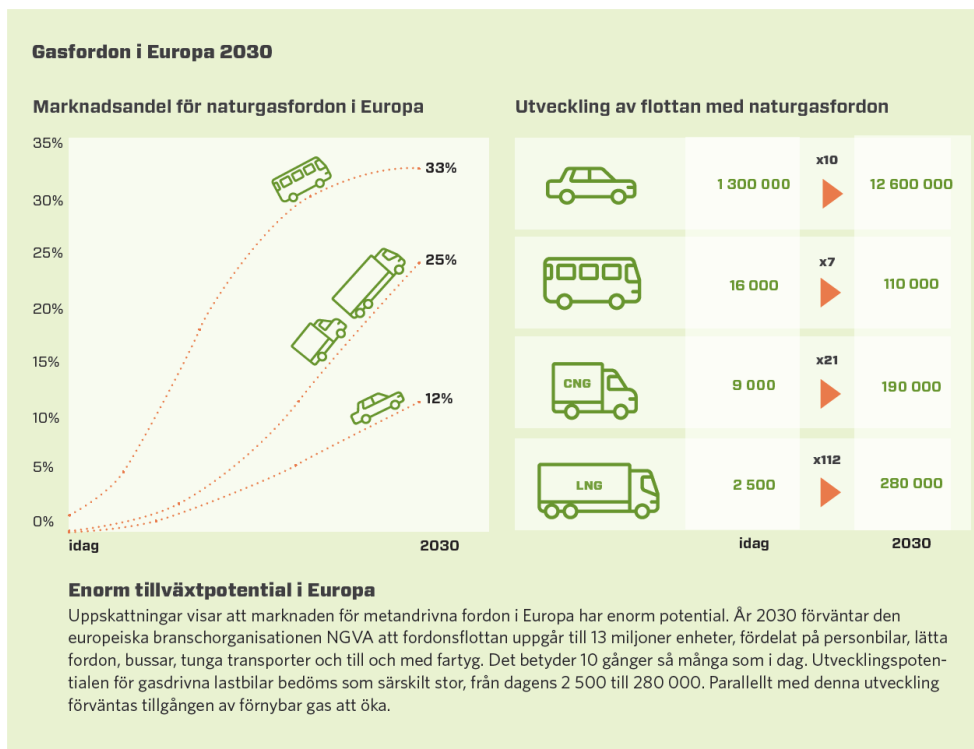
Gasfordon i Europa 2030

Marknadsandel för naturgasfordon i Europa

35%
30%
25%
20%
15%
10%
5%
0%
idag
2030

33%
25%
12%

Utveckling av flottan med naturgasfordon

| | idag | | 2030 |
|---|---|---|---|
| | 1 300 000 | x10 | 12 600 000 |
| | 16 000 | x7 | 110 000 |
| CNG | 9 000 | x21 | 190 000 |
| LNG | 2 500 | x112 | 280 000 |

Enorm tillväxtpotential i Europa

Uppskattningar visar att marknaden för metandrivna fordon i Europa har enorm potential. År 2030 förväntar den europeiska branschorganisationen NGVA att fordonsflottan uppgår till 13 miljoner enheter, fördelat på personbilar, lätta fordon, bussar, tunga transporter och till och med fartyg. Det betyder 10 gånger så många som i dag. Utvecklingspotentialen för gasdrivna lastbilar bedöms som särskilt stor, från dagens 2 500 till 280 000. Parallellt med denna utveckling förväntas tillgången av förnybar gas att öka.